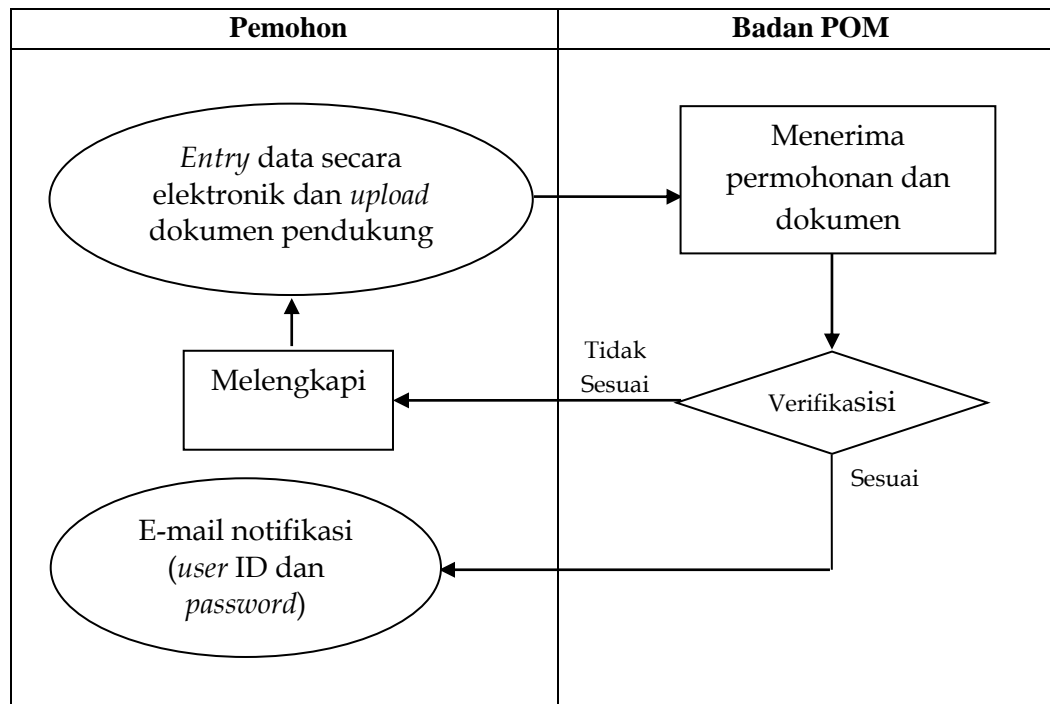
| Pemohon | Badan POM |
|---|---|

Entry data secara elektronik dan upload dokumen pendukung

Menerima permohonan dan dokumen

Tidak Sesuai

Melengkapi

Verifikasisi

Sesuai

E-mail notifikasi (user ID dan password)